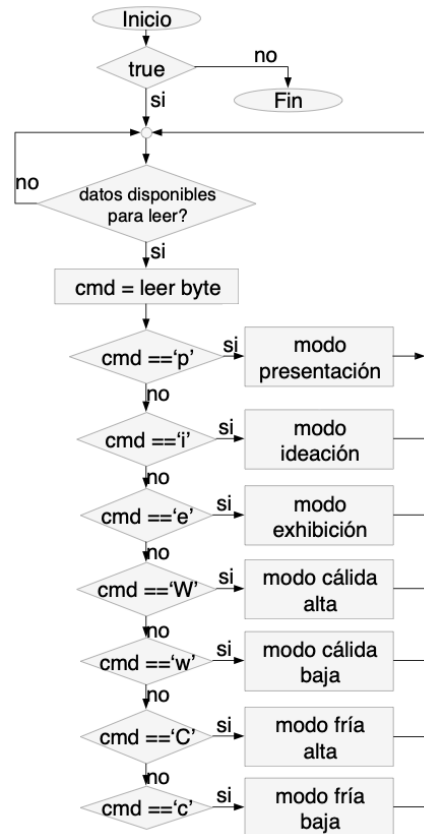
Inicio

true

no

Fin

si

no

datos disponibles para leer?

si

cmd = leer byte

cmd ==‘p’

si

modo presentación

no

cmd ==‘i’

si

modo ideación

no

cmd ==‘e’

si

modo exhibición

no

cmd ==‘W’

si

modo cálida alta

no

cmd ==‘w’

si

modo cálida baja

no

cmd ==‘C’

si

modo fría alta

no

cmd ==‘c’

si

modo fría baja